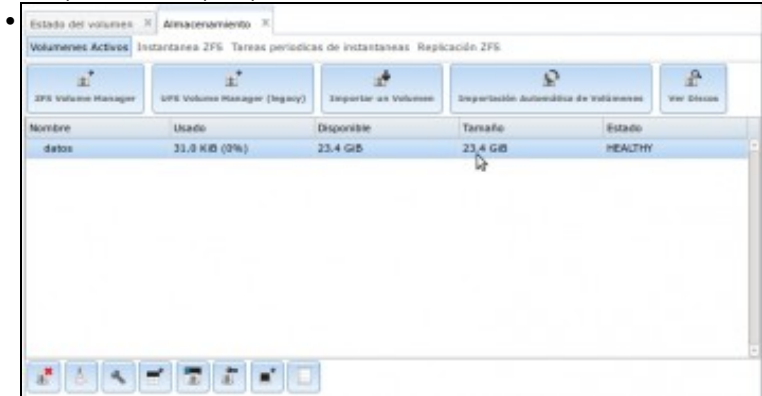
Estado del volumen ✕ Almacenamiento ✕

Volumenes Activos Instantanea ZFS Tareas periodicas de instantaneas Replicación ZFS

ZFS Volume Manager | UFS Volume Manager (legacy) | Importar un Volumen | Importación Automática de Volúmenes | Ver Discos

| Nombre | Usado | Disponible | Tamaño | Estado |
|---|---|---|---|---|
| datos | 31.0 KiB (0%) | 23.4 GiB | 23.4 GiB | HEALTHY |